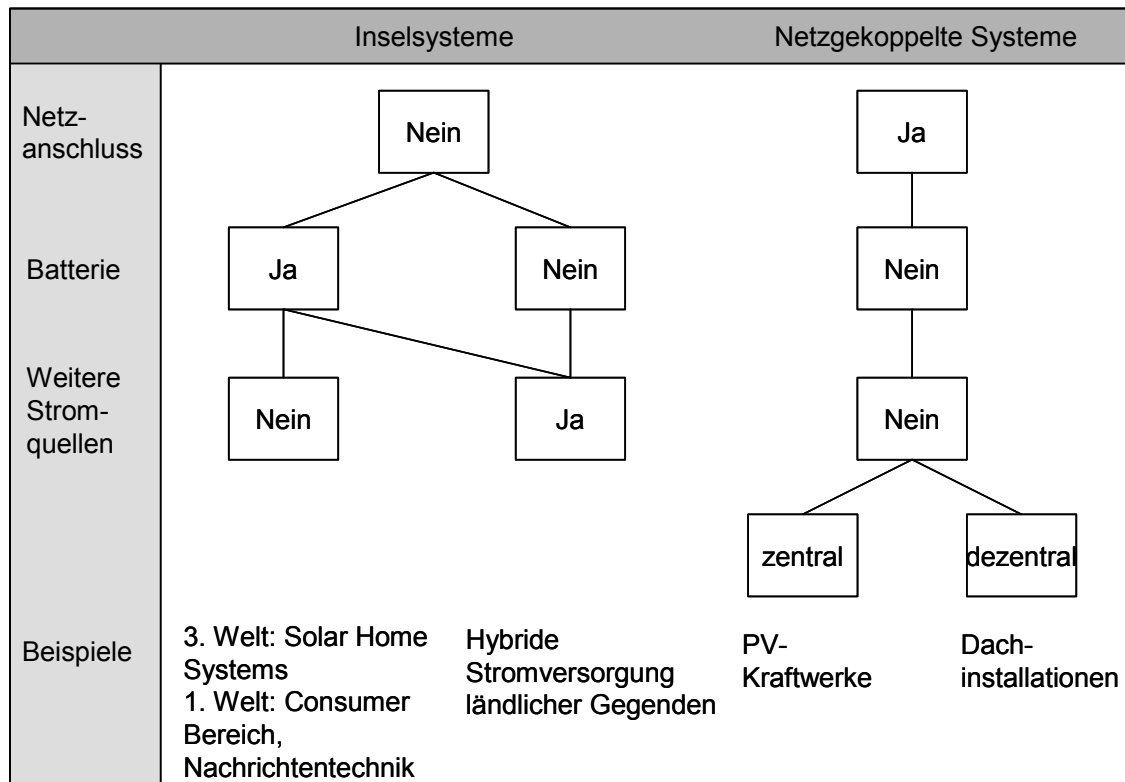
Inselsysteme

Netzgekoppelte Systeme

Netzanschluss

Nein

Ja

Batterie

Ja

Nein

Nein

Weitere Stromquellen

Nein

Ja

Nein

zentral

dezentral

Beispiele

3. Welt: Solar Home Systems
1. Welt: Consumer Bereich, Nachrichtentechnik

Hybride Stromversorgung ländlicher Gegenden

PV-Kraftwerke

Dachinstallationen